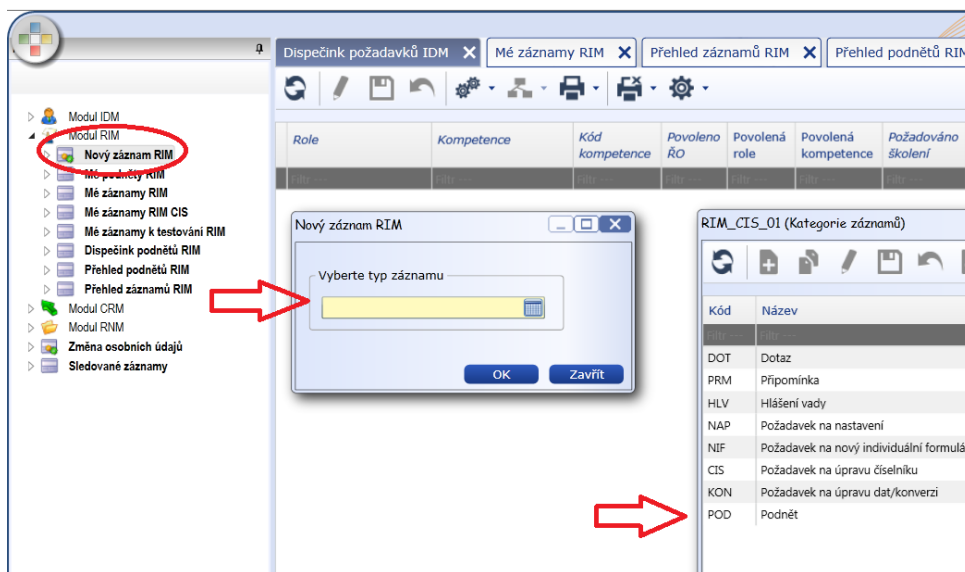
Modul IDM
Modul RIM
Nový záznam RIM
Mé podněty RIM
Mé záznamy RIM
Mé záznamy RIM CIS
Mé záznamy k testování RIM
Dispečink podnětů RIM
Přehled podnětů RIM
Přehled záznamů RIM
Modul CRM
Modul RNM
Změna osobních údajů
Sledované záznamy

Dispečink požadavků IDM
Mé záznamy RIM
Přehled záznamů RIM
Přehled podnětů

| Role | Kompetence | Kód kompetence | Povoleno ŘO | Povolená role | Povolená kompetence | Požadováno školení |
|---|---|---|---|---|---|---|
| Filtr --- | Filtr --- | Filtr --- | Filtr --- | Filtr --- | Filtr --- | Filtr --- |

Nový záznam RIM
Vyberte typ záznamu
OK
Zavřít

RIM_CIS_01 (Kategorie záznamů)

| Kód | Název |
|---|---|
| Filtr --- | Filtr --- |
| DOT | Dotaz |
| PRM | Připomínka |
| HLV | Hlášení vady |
| NAP | Požadavek na nastavení |
| NIF | Požadavek na nový individuální formulá |
| CIS | Požadavek na úpravu číselníku |
| KON | Požadavek na úpravu dat/konverzi |
| POD | Podnět |